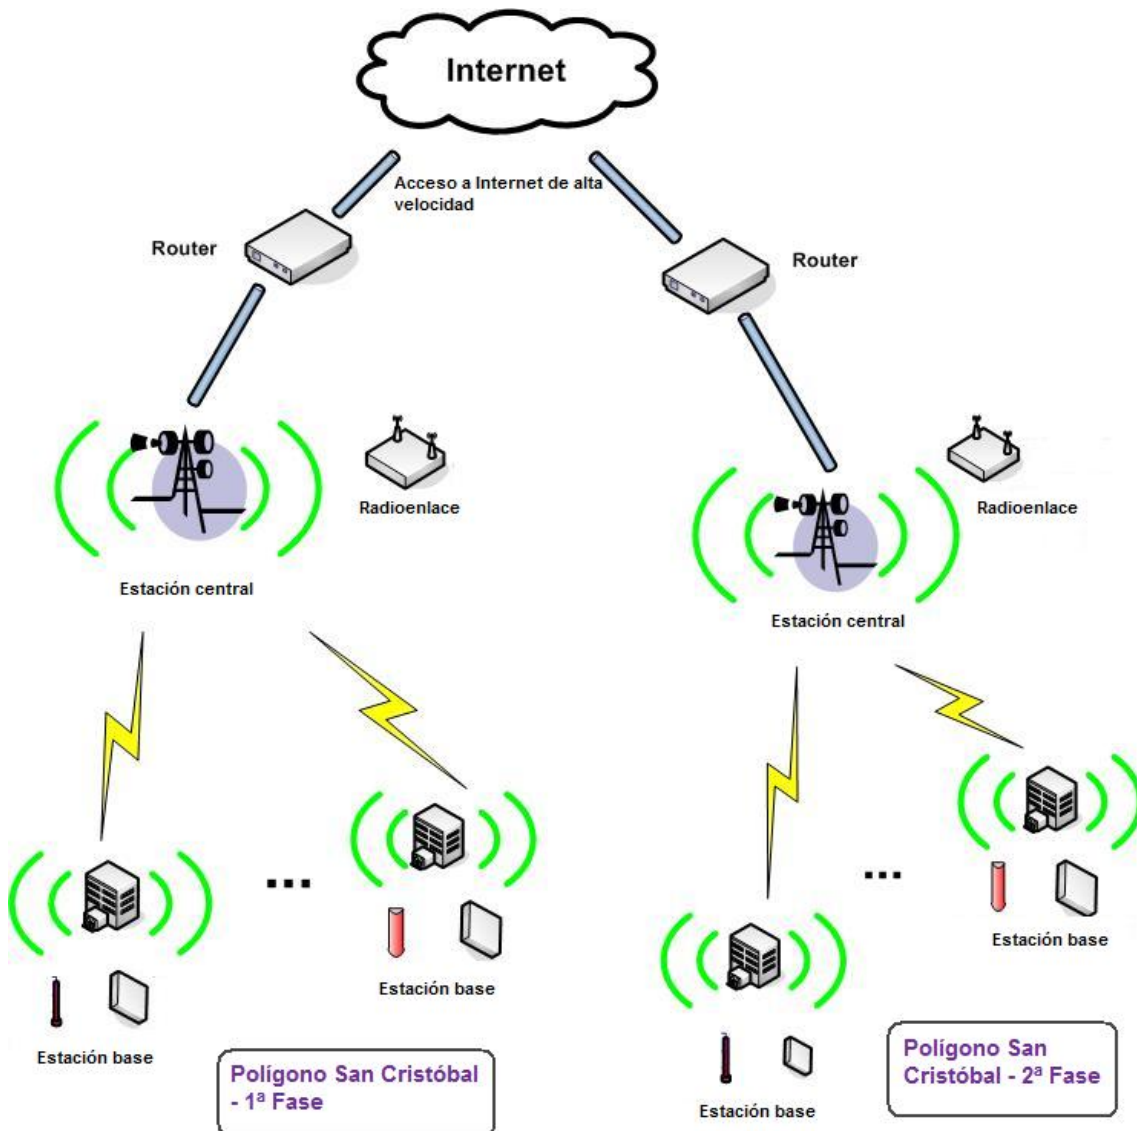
Internet

Acceso a Internet de alta velocidad

Router

Router

Radioenlace

Radioenlace

Estación central

Estación central

...

...

Estación base

Estación base

Estación base

Estación base

Polígono San Cristóbal - 1ª Fase

Polígono San Cristóbal - 2ª Fase